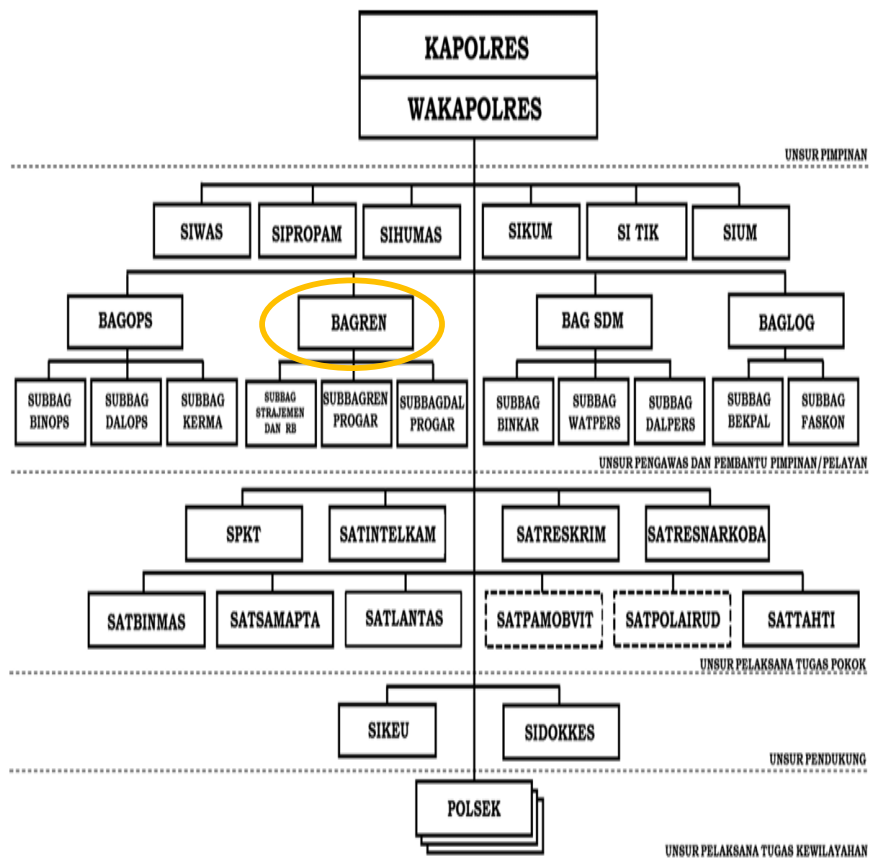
KAPOLRES

WAKAPOLRES

UNSUR PIMPINAN

SIWAS

SIPROPAM

SIHUMAS

SIKUM

SI TIK

SIUM

BAGOPS

BAGREN

BAG SDM

BAGLOG

SUBBAG BINOPS

SUBBAG DALOPS

SUBBAG KERMA

SUBBAG STRAJEMEN DAN RB

SUBBAGREN PROGAR

SUBBAGDAL PROGAR

SUBBAG BINKAR

SUBBAG WATPERS

SUBBAG DALPERS

SUBBAG BEKPAL

SUBBAG FASKON

UNSUR PENGAWAS DAN PEMBANTU PIMPINAN/PELAYAN

SPKT

SATINTELKAM

SATRESKRIM

SATRESNARKOBA

SATBINMAS

SATSAMAPTA

SATLANTAS

SATPAMOBVIT

SATPOLAIRUD

SATTAHTI

UNSUR PELAKSANA TUGAS POKOK

SIKEU

SIDOKKES

UNSUR PENDUKUNG

POLSEK

UNSUR PELAKSANA TUGAS KEWILAYAHAN